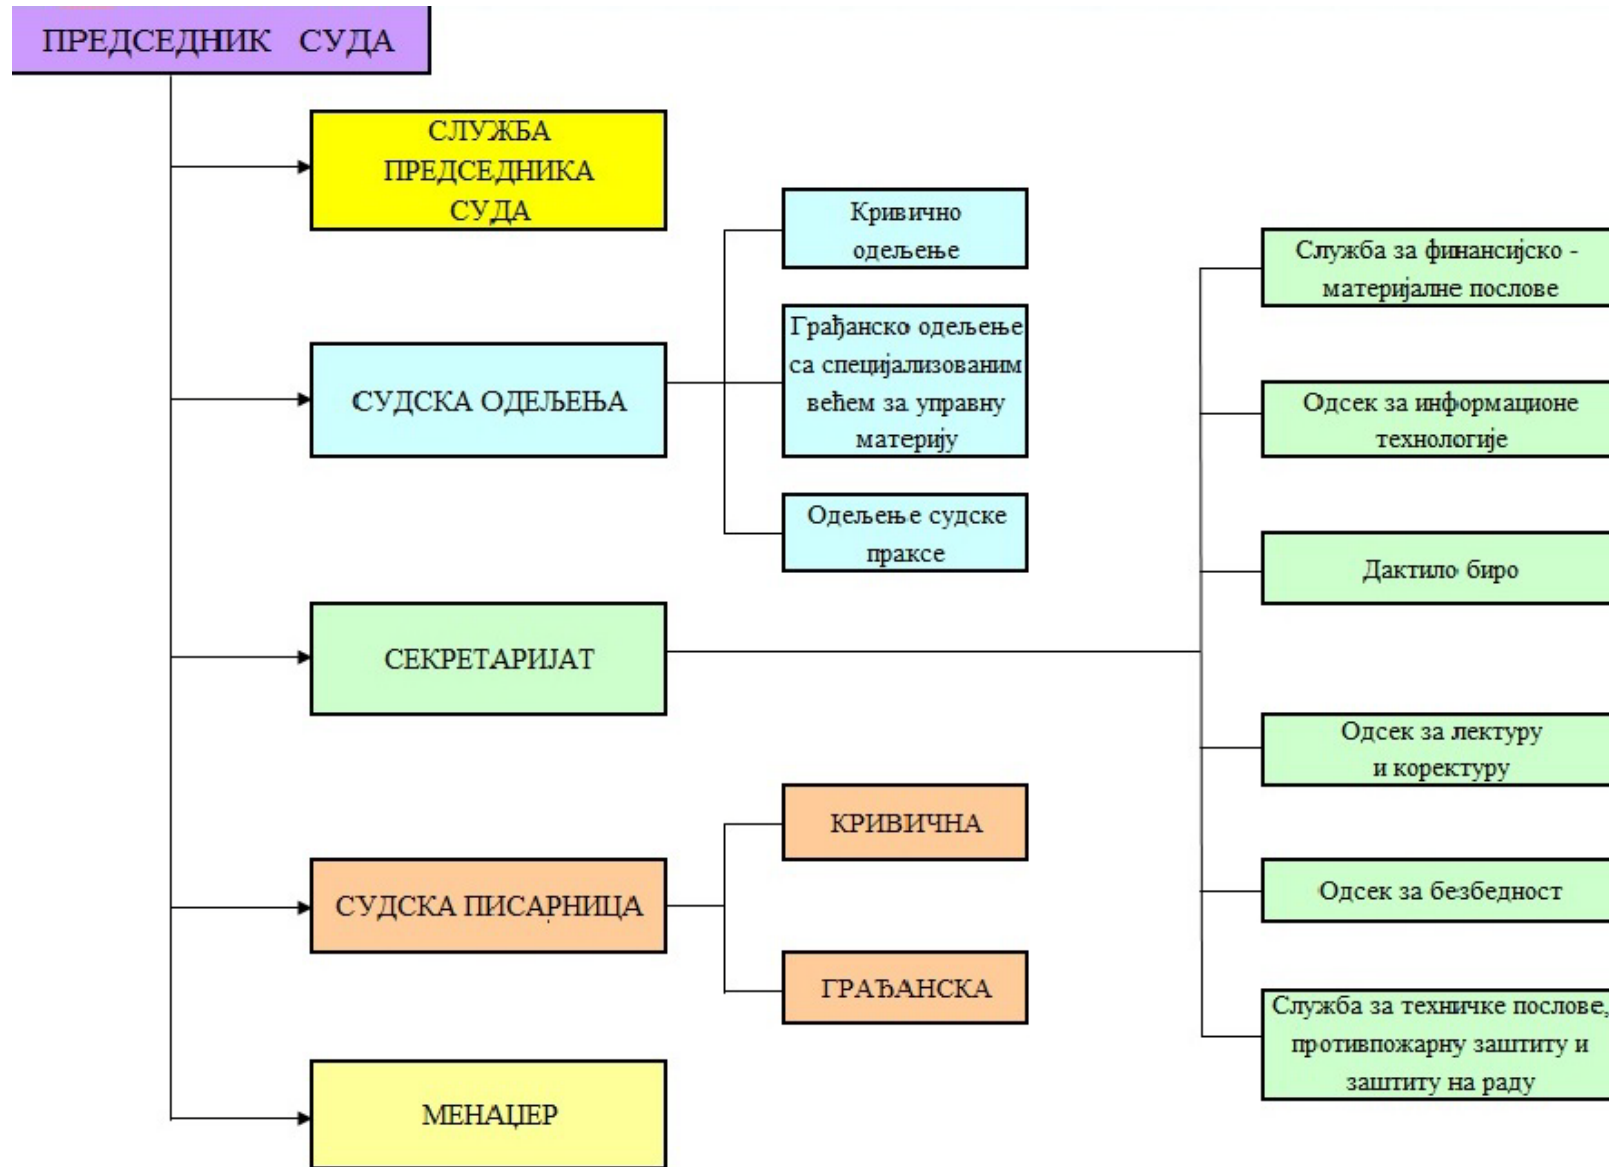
ПРЕДСЕДНИК СУДА

СЛУЖБА ПРЕДСЕДНИКА СУДА

СУДСКА ОДЕЉЕЊА

Кривично одељење

Грађанско одељење са специјализованим већем за управну материју

Одељење судске праксе

СЕКРЕТАРИЈАТ

Служба за финансијско - материјалне послове

Одсек за информационе технологије

Дактило биро

Одсек за лектуру и коректуру

Одсек за безбедност

Служба за техничке послове, противпожарну заштиту и заштиту на раду

СУДСКА ПИСАРНИЦА

КРИВИЧНА

ГРАЂАНСКА

МЕНАЏЕР